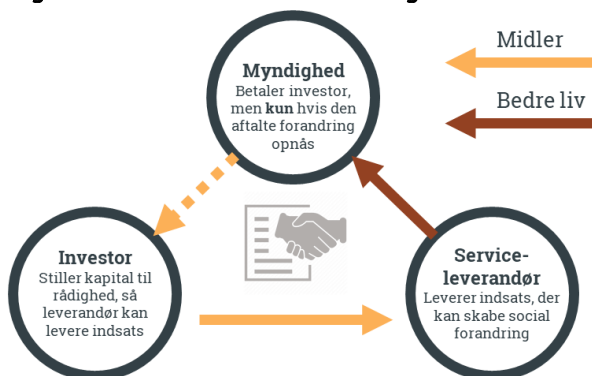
Midler

Bedre liv

**Myndighed**
Betaler investor, men **kun** hvis den aftalte forandring opnås

**Investor**
Stiller kapital til rådighed, så leverandør kan levere indsats

**Service-leverandør**
Leverer indsats, der kan skabe social forandring